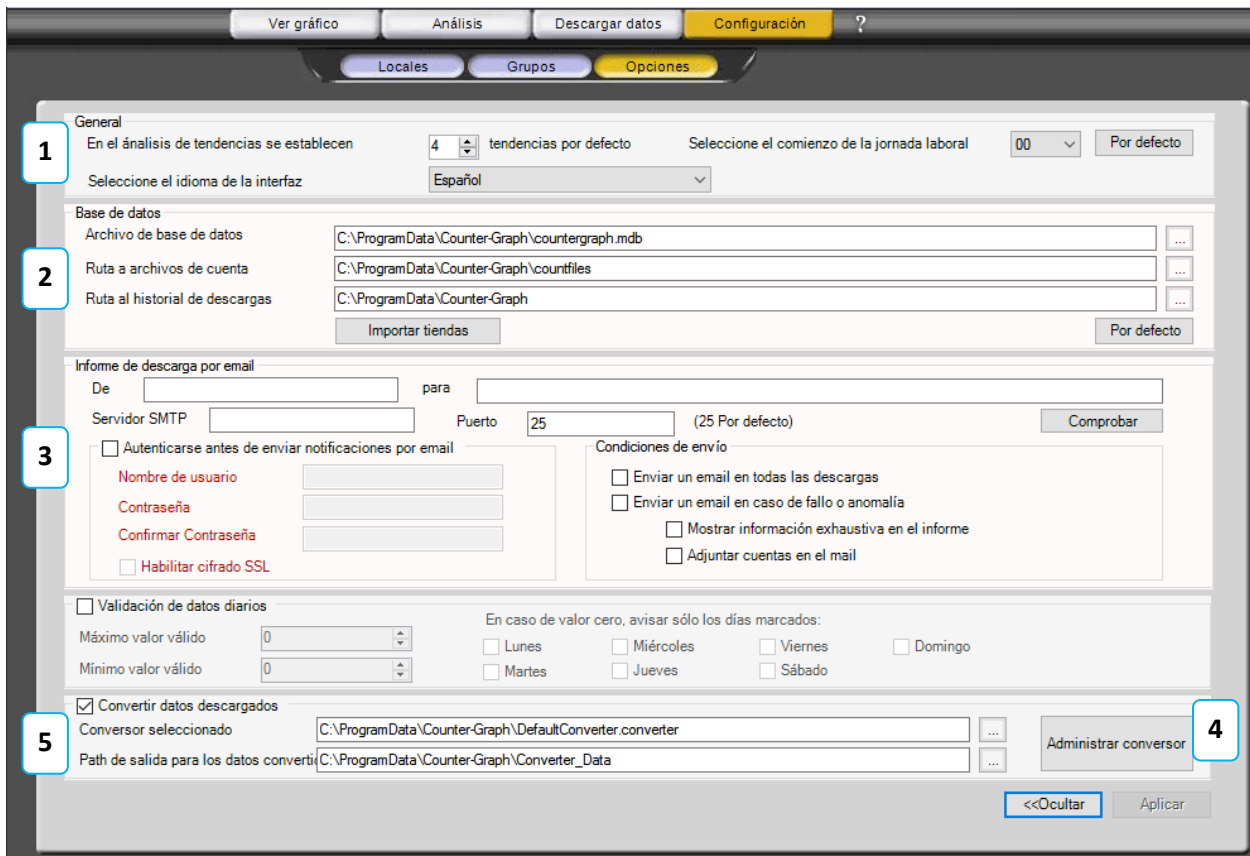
Ver gráfico | Análisis | Descargar datos | Configuración | ?

Locales | Grupos | Opciones

General

1

En el análisis de tendencias se establecen 4 tendencias por defecto

Seleccione el comienzo de la jornada laboral 00

Por defecto

Seleccione el idioma de la interfaz Español

Base de datos

2

Archivo de base de datos C:\ProgramData\Counter-Graph\countergraph.mdb ...

Ruta a archivos de cuenta C:\ProgramData\Counter-Graph\countfiles ...

Ruta al historial de descargas C:\ProgramData\Counter-Graph ...

Importar tiendas

Por defecto

Informe de descarga por email

De para

Servidor SMTP Puerto 25 (25 Por defecto) Comprobar

3

Autenticarse antes de enviar notificaciones por email

Nombre de usuario

Contraseña

Confirmar Contraseña

Habilitar cifrado SSL

Condiciones de envío

Enviar un email en todas las descargas

Enviar un email en caso de fallo o anomalía

Mostrar información exhaustiva en el informe

Adjuntar cuentas en el mail

Validación de datos diarios

Máximo valor válido 0

Mínimo valor válido 0

En caso de valor cero, avisar sólo los días marcados:

Lunes Miércoles Viernes Domingo

Martes Jueves Sábado

Convertir datos descargados

5

Conversor seleccionado C:\ProgramData\Counter-Graph\DefaultConverter.converter ...

Path de salida para los datos converti C:\ProgramData\Counter-Graph\Converter_Data ...

Administrar conversor

4

<<Ocultar Aplicar